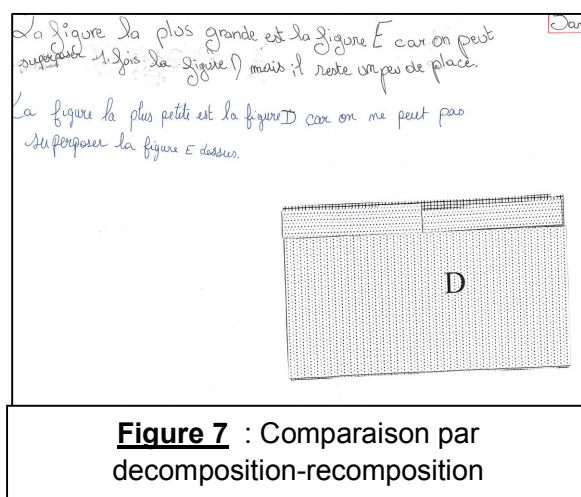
La figure la plus grande est la figure E car on peut superposer 1 fois la figure D mais il reste un peu de place.

La figure la plus petite est la figure D car on ne peut pas superposer la figure E dessus.

Dar

D

**Figure 7** : Comparaison par decomposition-recomposition